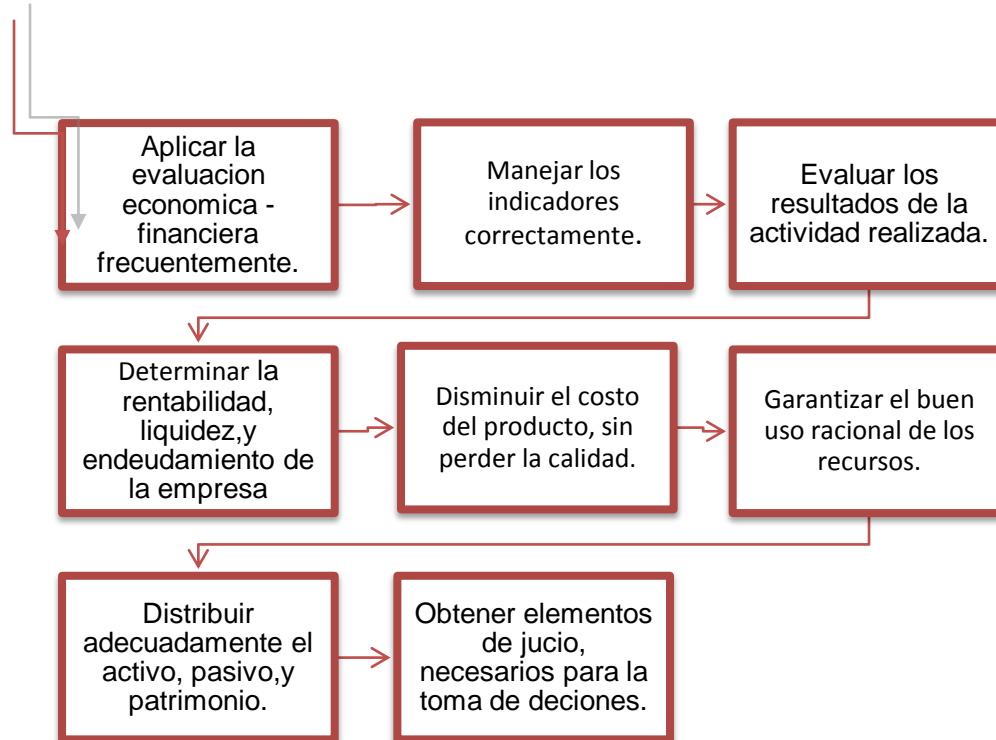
Aplicar la evaluacion economica - financiera frecuentemente.

Manejar los indicadores correctamente.

Evaluar los resultados de la actividad realizada.

Determinar la rentabilidad, liquidez,y endeudamiento de la empresa

Disminuir el costo del producto, sin perder la calidad.

Garantizar el buen uso racional de los recursos.

Distribuir adecuadamente el activo, pasivo,y patrimonio.

Obtener elementos de jucio, necesarios para la toma de deciones.